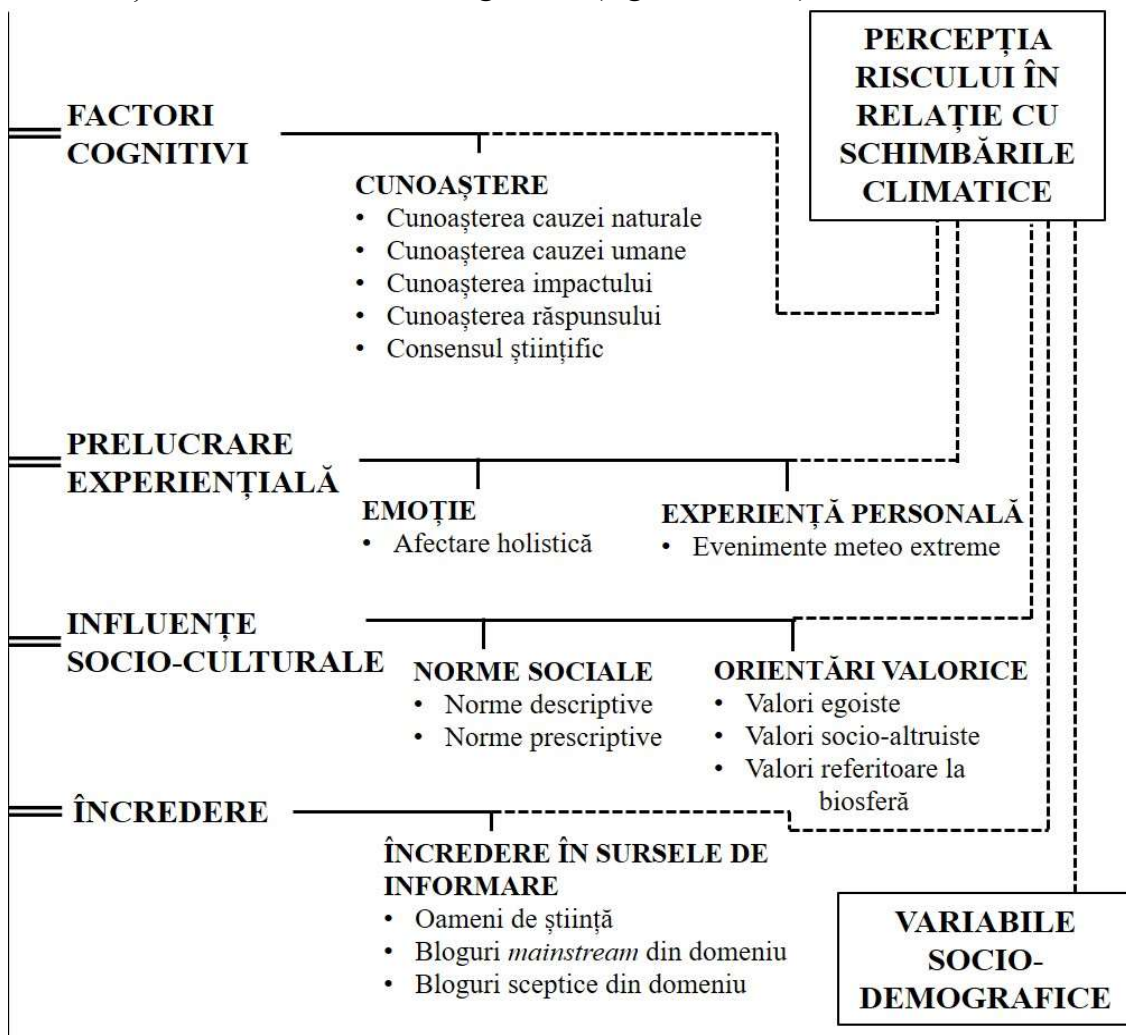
PERCEPȚIA RISCULUI ÎN RELAȚIE CU SCHIMBĂRILE CLIMATICE

FACTORI COGNITIVI

CUNOAȘTERE
• Cunoașterea cauzei naturale
• Cunoașterea cauzei umane
• Cunoașterea impactului
• Cunoașterea răspunsului
• Consensul științific

PRELUCRARE EXPERIENȚIALĂ

EMOȚIE
• Afectare holistică

EXPERIENȚĂ PERSONALĂ
• Evenimente meteo extreme

INFLUENȚE SOCIO-CULTURALE

NORME SOCIALE
• Norme descriptive
• Norme prescriptive

ORIENTĂRI VALORICE
• Valori egoiste
• Valori socio-altruiste
• Valori referitoare la biosferă

ÎNCREDERE

ÎNCREDERE ÎN SURSELE DE INFORMARE
• Oameni de știință
• Bloguri *mainstream* din domeniu
• Bloguri sceptice din domeniu

VARIABILE SOCIO-DEMOGRAFICE